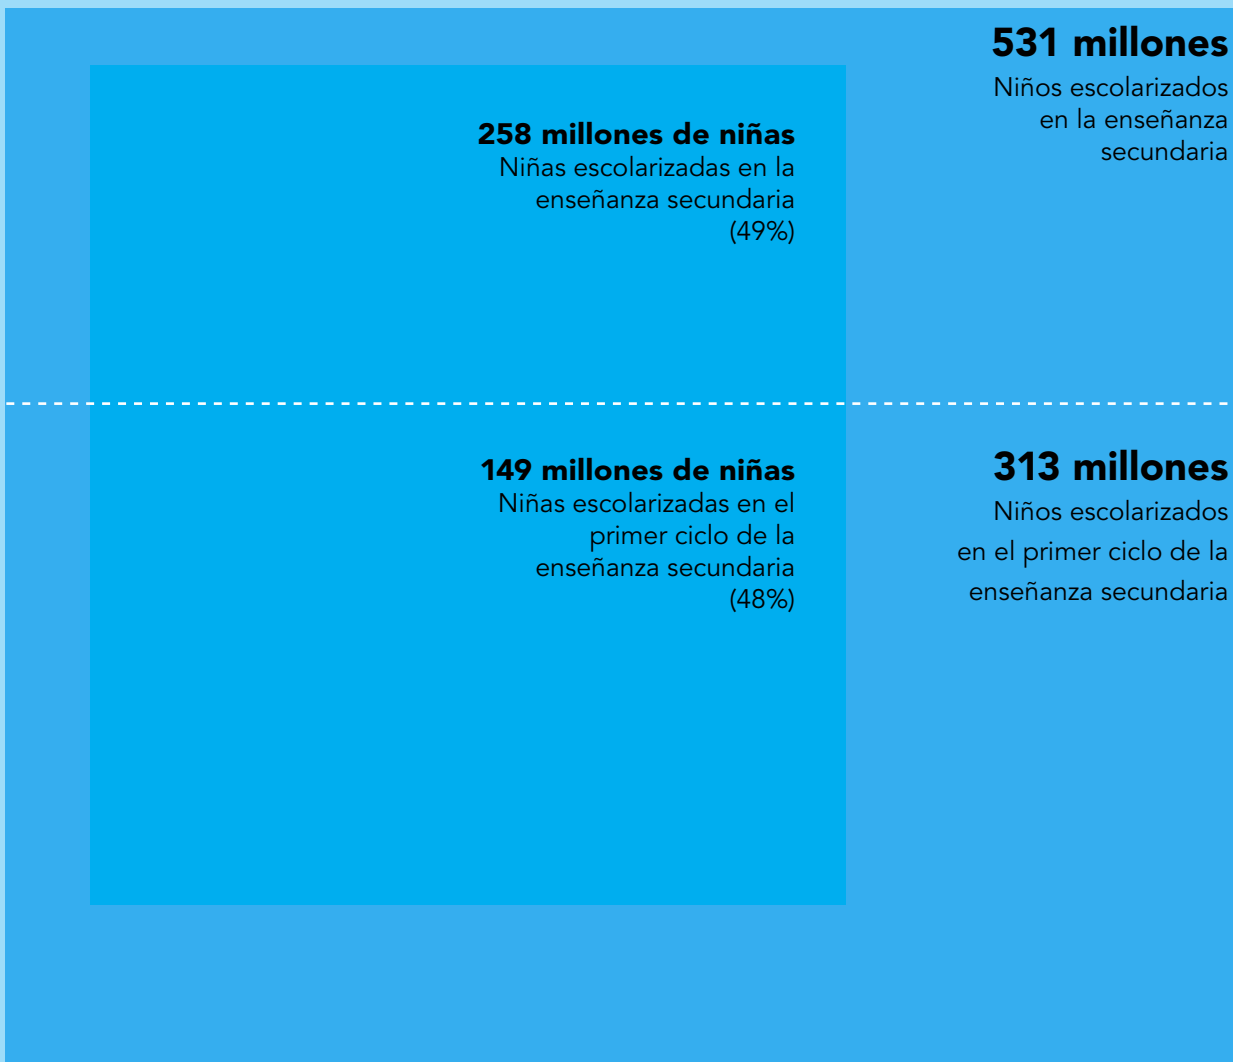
531 millones
Niños escolarizados en la enseñanza secundaria

258 millones de niñas
Niñas escolarizadas en la enseñanza secundaria (49%)

149 millones de niñas
Niñas escolarizadas en el primer ciclo de la enseñanza secundaria (48%)

313 millones
Niños escolarizados en el primer ciclo de la enseñanza secundaria